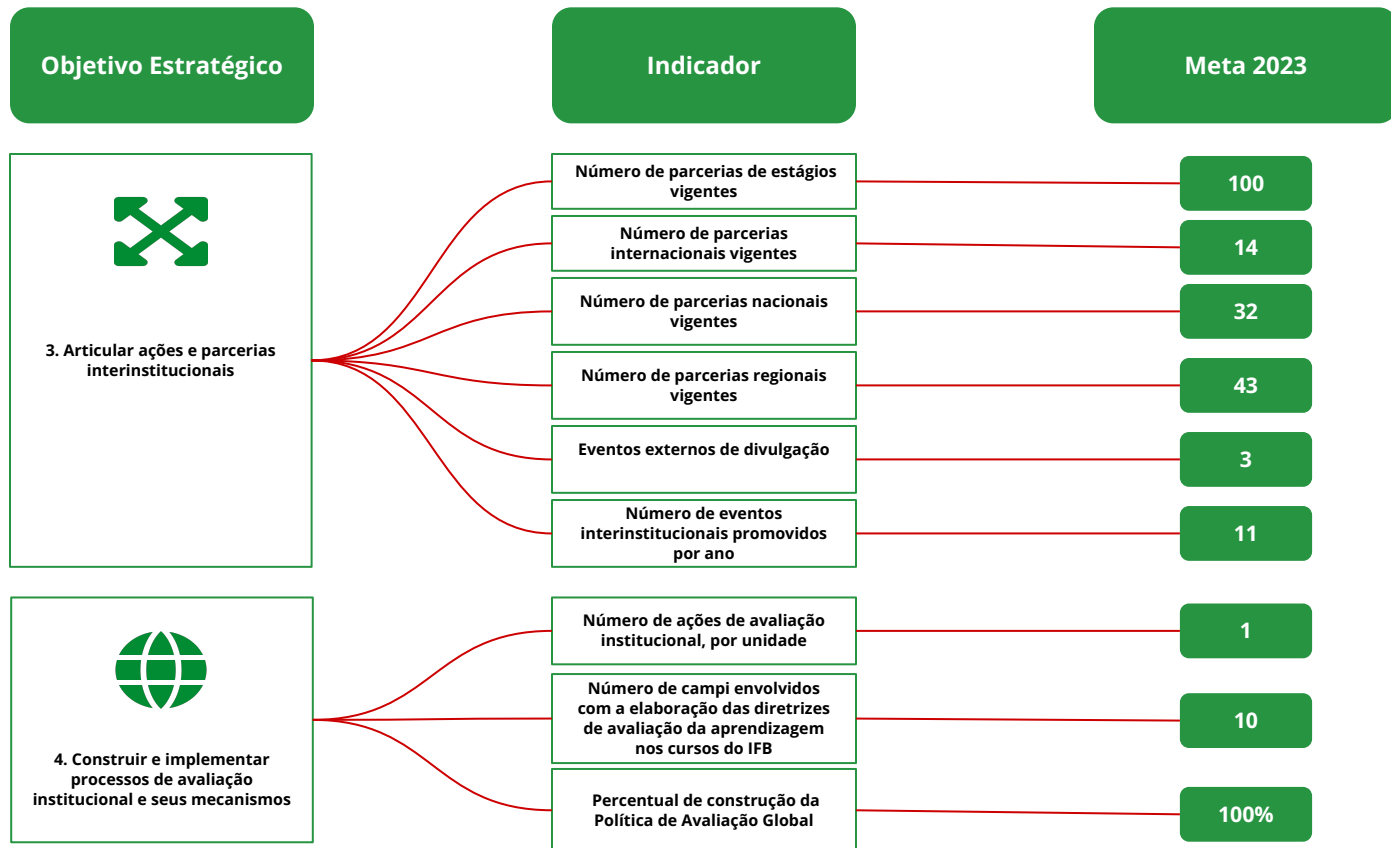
Objetivo Estratégico

Indicador

Meta 2023

3. Articular ações e parcerias interinstitucionais

Número de parcerias de estágios vigentes

100

Número de parcerias internacionais vigentes

14

Número de parcerias nacionais vigentes

32

Número de parcerias regionais vigentes

43

Eventos externos de divulgação

3

Número de eventos interinstitucionais promovidos por ano

11

4. Construir e implementar processos de avaliação institucional e seus mecanismos

Número de ações de avaliação institucional, por unidade

1

Número de campi envolvidos com a elaboração das diretrizes de avaliação da aprendizagem nos cursos do IFB

10

Percentual de construção da Política de Avaliação Global

100%